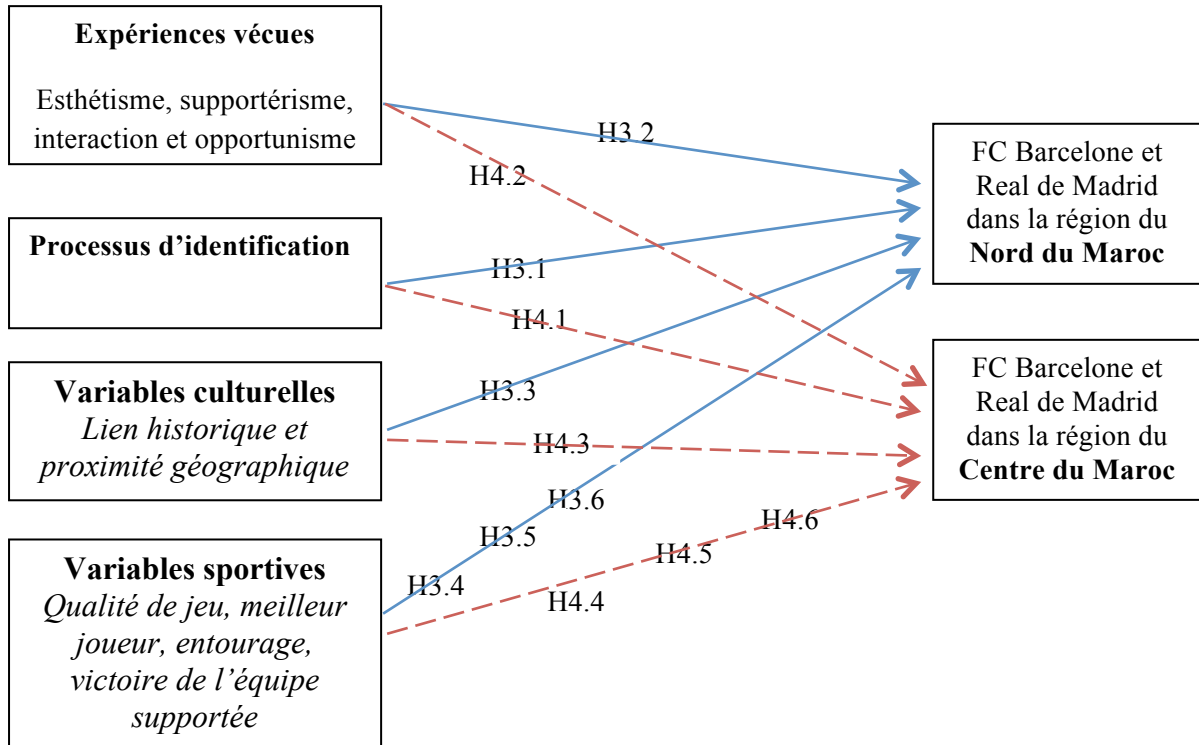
Expériences vécues

Esthétisme, supportérisme, interaction et opportunisme

Processus d'identification

Variables culturelles
Lien historique et proximité géographique

Variables sportives
Qualité de jeu, meilleur joueur, entourage, victoire de l'équipe supportée

H3.2

H4.2

H3.1

H4.1

H3.3

H4.3

H3.6

H3.5

H3.4

H4.6

H4.5

H4.4

FC Barcelone et Real de Madrid dans la région du **Nord du Maroc**

FC Barcelone et Real de Madrid dans la région du **Centre du Maroc**